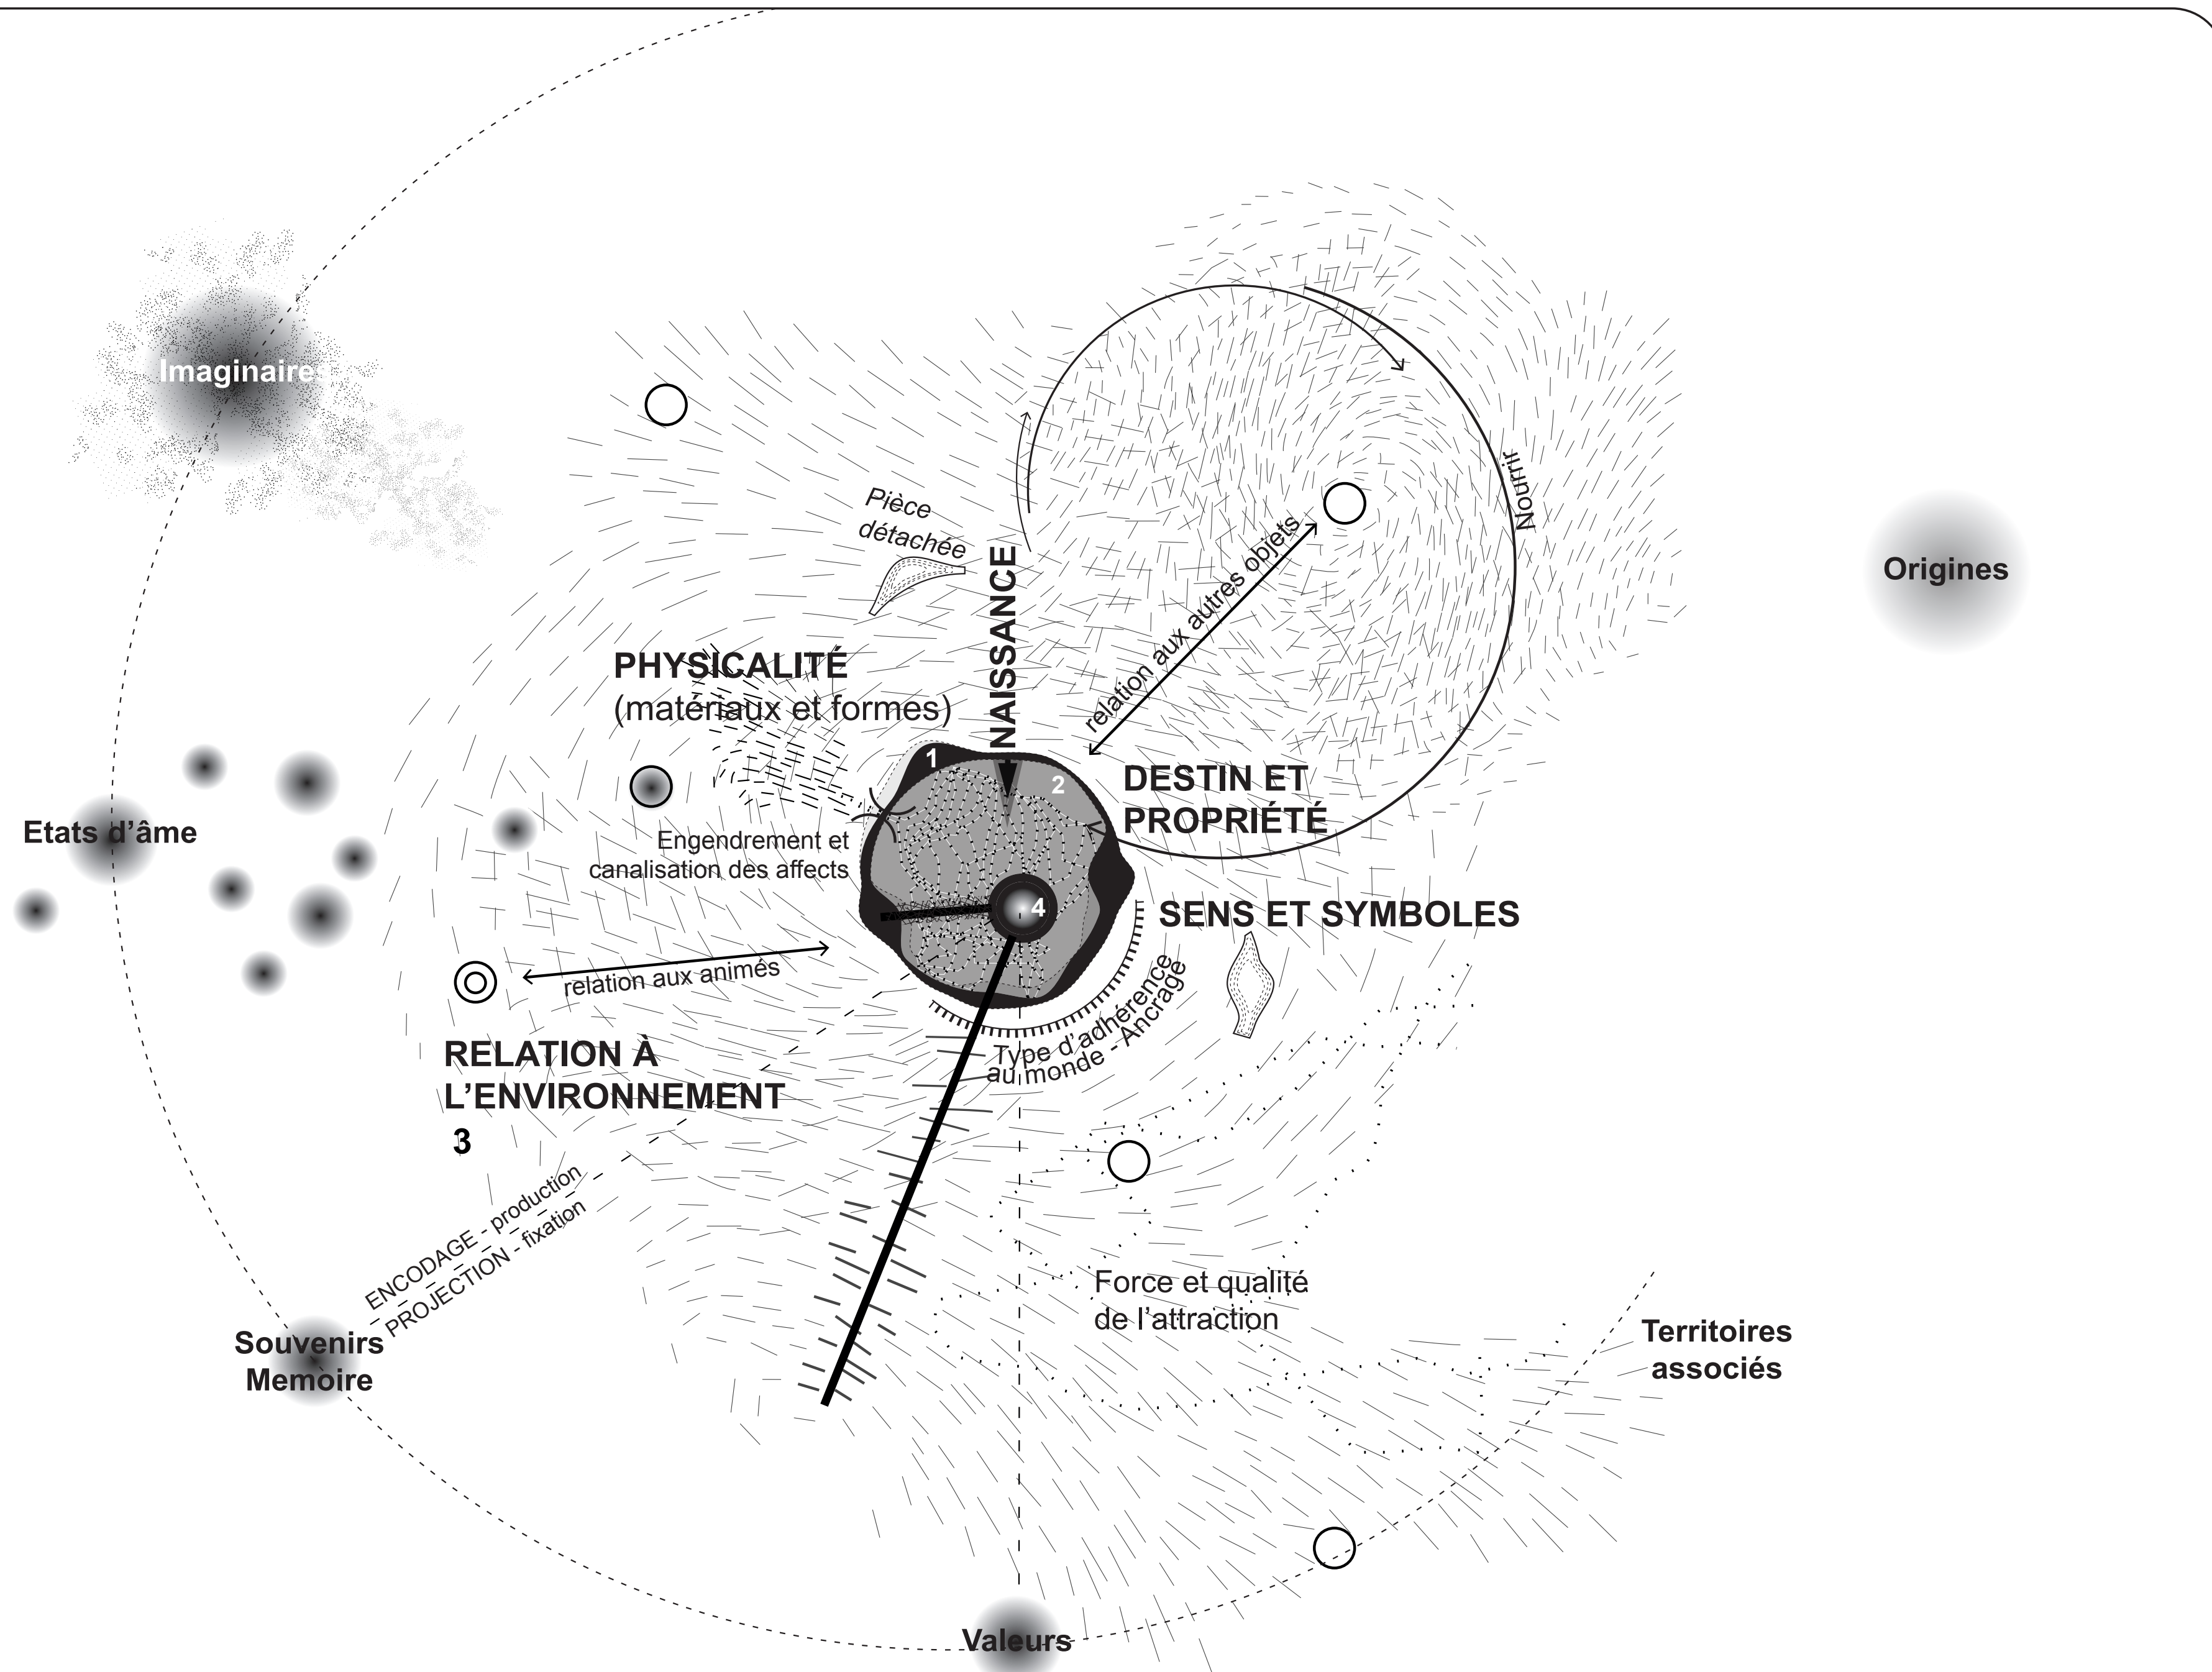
Imaginaires

Pièce détachée

NAISSANCE

relation aux autres objets

Nourrit

Origines

PHYSICALITÉ
(matériaux et formes)

1

2

DESTIN ET PROPRIÉTÉ

Etats d'âme

Engendrement et canalisation des affects

4

SENS ET SYMBOLES

relation aux animés

Type d'adhérence au monde - Ancrage

RELATION À L'ENVIRONNEMENT

3

ENCODAGE - production
PROJECTION - fixation

Force et qualité de l'attraction

Souvenirs
Memoire

Territoires associés

Valeurs